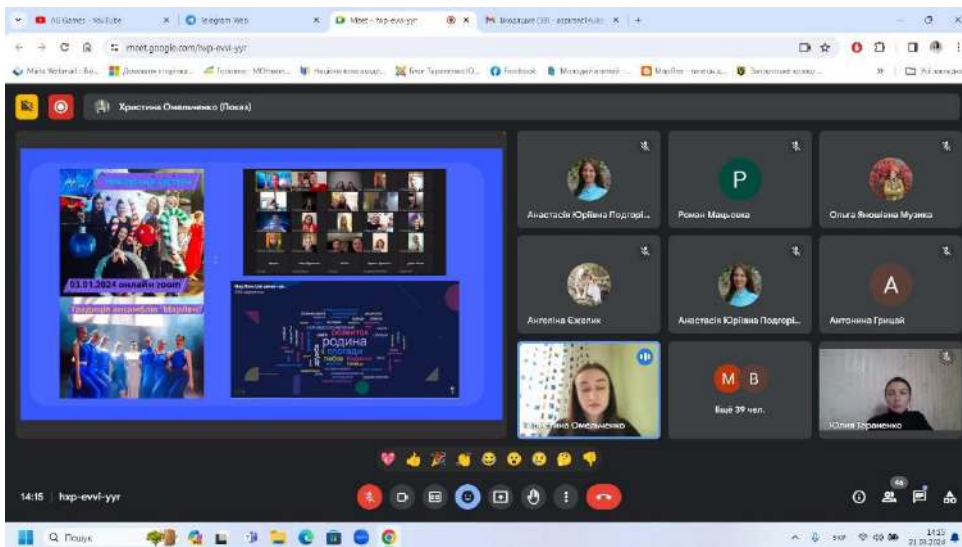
AI Games - YouTube
Telegram Web
Meet – hxp-evvi-yyr
Входящие (38) - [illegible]
meet.google.com/hxp-evvi-yyr
Христина Омельченко (Показ)
03.01.2024 онлайн zoom
Традиції ансамблю "Марічка"
родина
спогади
Анастасія Юріївна Подгорі...
P
Роман Мацьовка
Ольга Яношівна Музика
Ангеліна Єжелик
Анастасія Юріївна Подгорі...
A
Антонина Грицай
Христина Омельченко
M B
Ще 39 чел.
Юлия Тараненко
14:15 | hxp-evvi-yyr
Пошук
14:15
21.01.2024